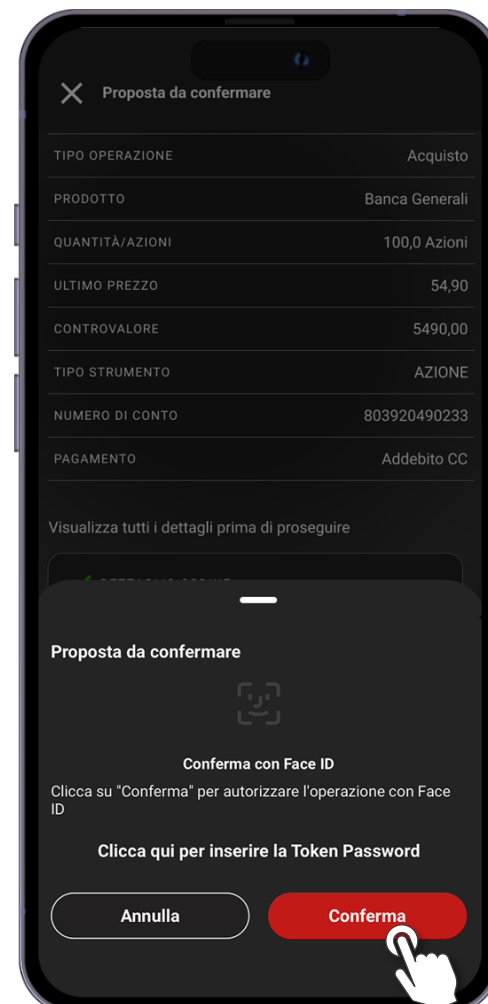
Proposta da confermare

| | |
|---|---|
| TIPO OPERAZIONE | Acquisto |
| PRODOTTO | Banca Generali |
| QUANTITÀ/AZIONI | 100,0 Azioni |
| ULTIMO PREZZO | 54,90 |
| CONTROVALORE | 5490,00 |
| TIPO STRUMENTO | AZIONE |
| NUMERO DI CONTO | 803920490233 |
| PAGAMENTO | Addebito CC |

Visualizza tutti i dettagli prima di proseguire

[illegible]

Proposta da confermare

Conferma con Face ID

Clicca su "Conferma" per autorizzare l'operazione con Face ID

Clicca qui per inserire la Token Password

Annulla

Conferma